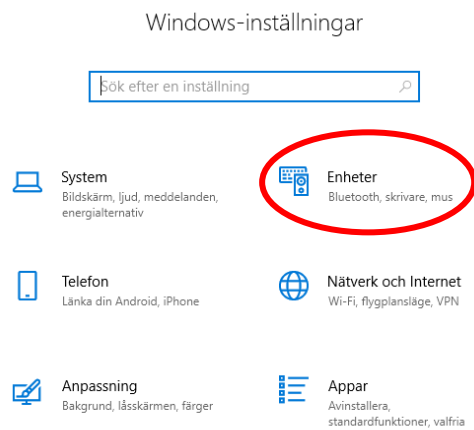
Windows-inställningar

Sök efter en inställning

System
Bildskärm, ljud, meddelanden, energialternativ

Enheter
Bluetooth, skrivare, mus

Telefon
Länka din Android, iPhone

Nätverk och Internet
Wi-Fi, flygplansläge, VPN

Anpassning
Bakgrund, låsskärmen, färger

Appar
Avinstallera, standardfunktioner, valfria